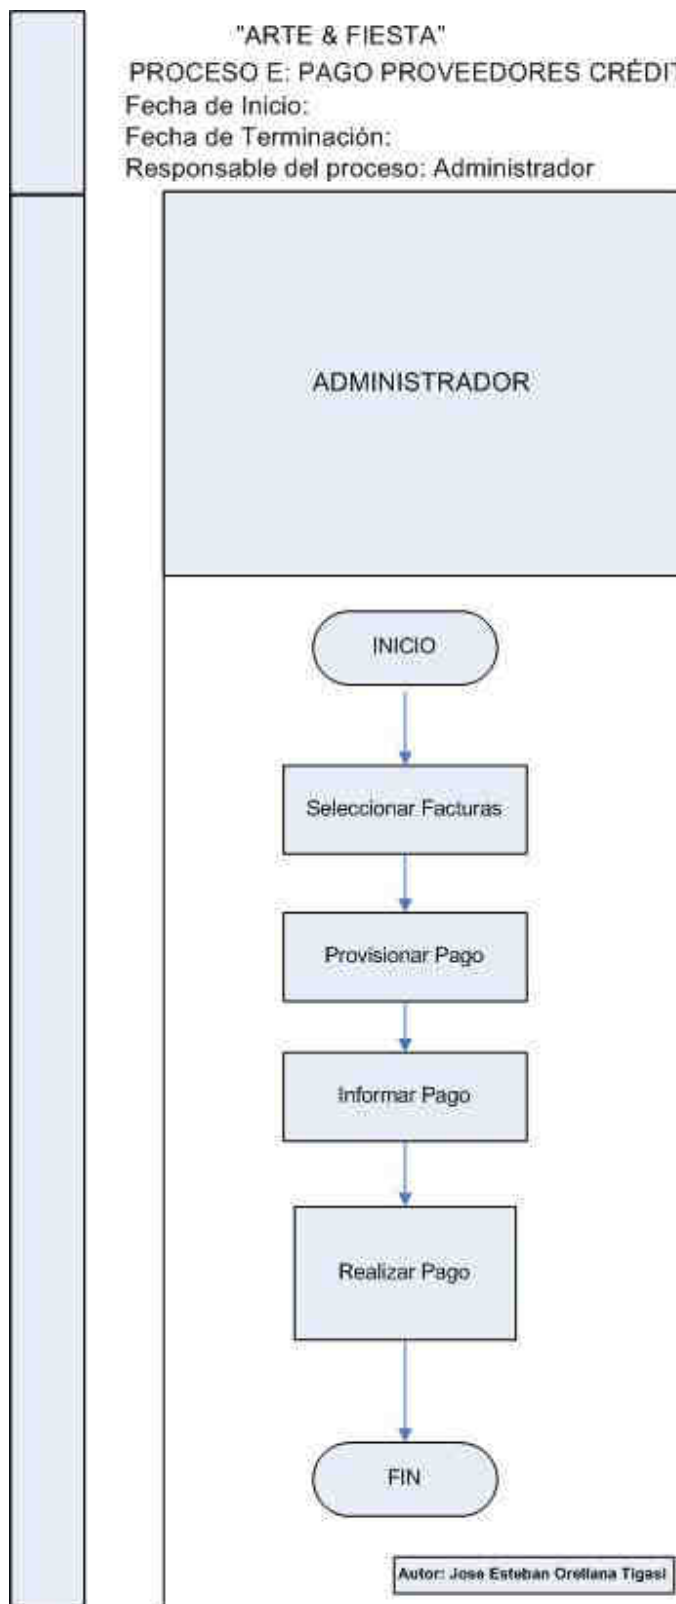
"ARTE & FIESTA"
PROCESO E: PAGO PROVEEDORES CRÉDIT
Fecha de Inicio:
Fecha de Terminación:
Responsable del proceso: Administrador

ADMINISTRADOR

INICIO

Seleccionar Facturas

Provisionar Pago

Informar Pago

Realizar Pago

FIN

Autor: Jose Esteban Orellana Tigasi